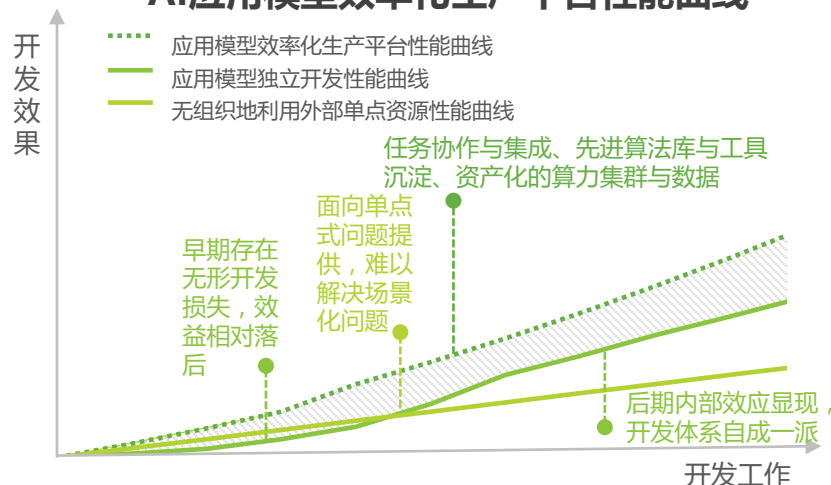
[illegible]

开发效果

应用模型效率化生产平台性能曲线
应用模型独立开发性能曲线
无组织地利用外部单点资源性能曲线

任务协作与集成、先进算法库与工具沉淀、资产化的算力集群与数据

面向单点式问题提供，难以解决场景化问题

早期存在无形开发损失，效益相对落后

后期内部效应显现，开发体系自成一派

开发工作